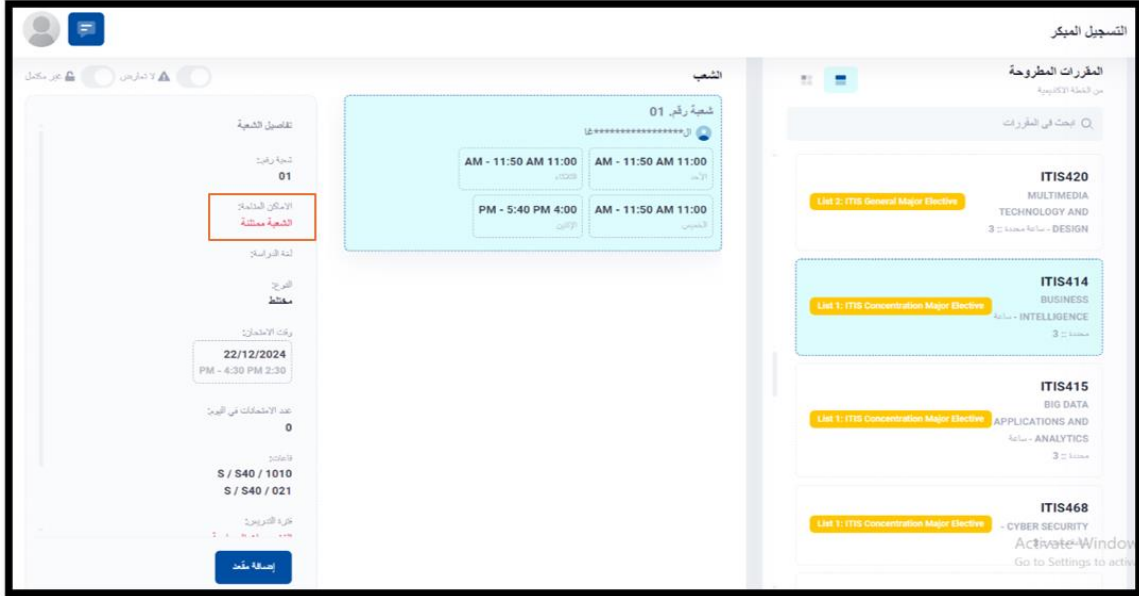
التسجيل المبكر

المقررات المطروحة
من الخطة الأكاديمية

ابحث في المقررات

ITIS420
MULTIMEDIA TECHNOLOGY AND DESIGN
3 :: ساعة معتمدة -
List 2: ITIS General Major Elective

ITIS414
BUSINESS INTELLIGENCE - ساعة
معتمدة :: 3
List 1: ITIS Concentration Major Elective

ITIS415
BIG DATA APPLICATIONS AND ANALYTICS - ساعة
معتمدة :: 3
List 1: ITIS Concentration Major Elective

ITIS468
CYBER SECURITY -
List 1: ITIS Concentration Major Elective

الشعب

شعبة رقم. 01
ال******************غا
11:00 AM - 11:50 AM
الأحد
11:00 AM - 11:50 AM
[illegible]
11:00 AM - 11:50 AM
الخميس
4:00 PM - 5:40 PM
الإثنين

لا تعارض
غير مكتمل

تفاصيل الشعبة
شعبة رقم:
01
الاماكن المتاحة:
الشعبة ممتلئة
لغة الدراسة:
الفرع:
مختلط
وقت الامتحان:
22/12/2024
2:30 PM - 4:30 PM
عدد الامتحانات في اليوم:
0
قاعات:
S / S40 / 1010
S / S40 / 021
فترة التدريس:

إضافة مقعد

Activate Windows
Go to Settings to activate